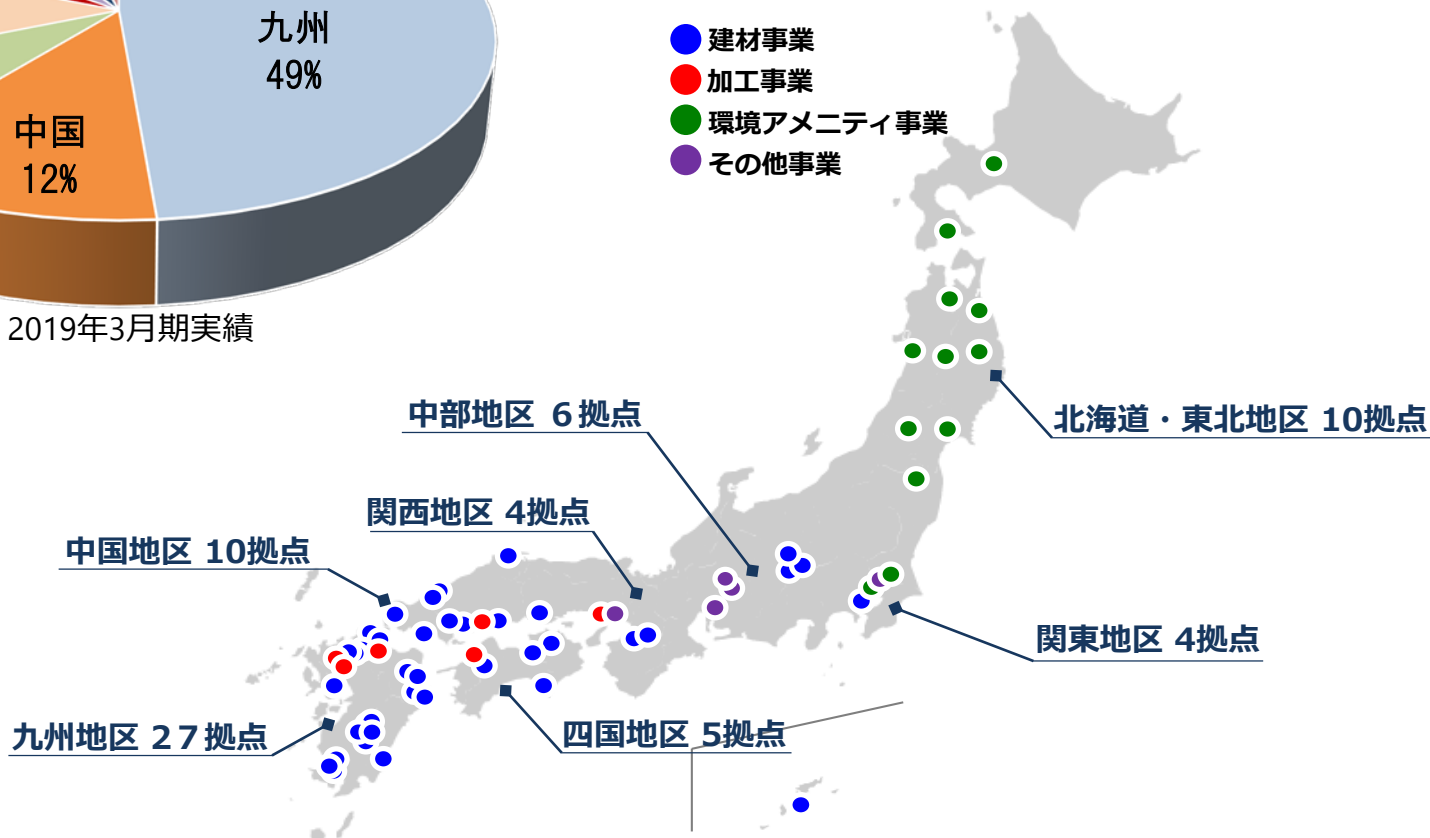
九州
49%

中国
12%

2019年3月期実績

建材事業
加工事業
環境アメニティ事業
その他事業

中部地区 6拠点

北海道・東北地区 10拠点

関西地区 4拠点

中国地区 10拠点

関東地区 4拠点

九州地区 27拠点

四国地区 5拠点